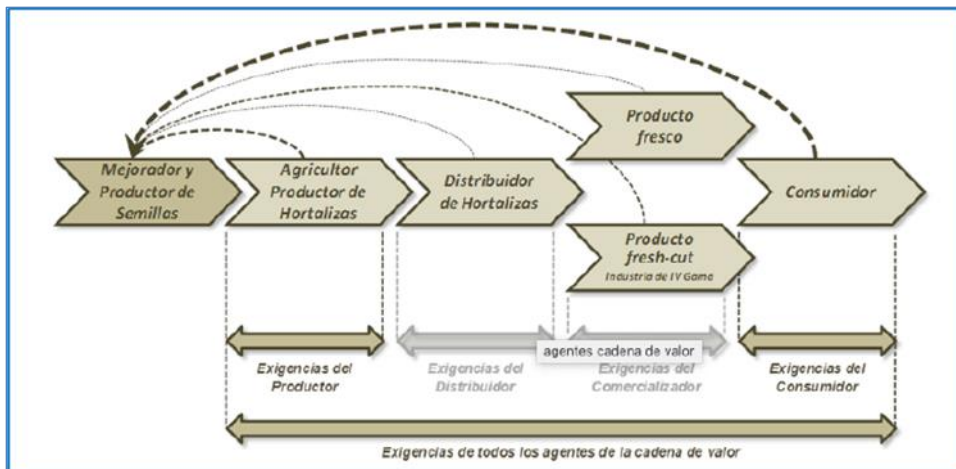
Mejorador y Productor de Semillas

Agricultor Productor de Hortalizas

Distribuidor de Hortalizas

Producto fresco

Producto fresh-cut
Industria de IV Gama

Consumidor

Exigencias del Productor

Exigencias del Distribuidor

agentes cadena de valor

Exigencias del Comercializador

Exigencias del Consumidor

Exigencias de todos los agentes de la cadena de valor